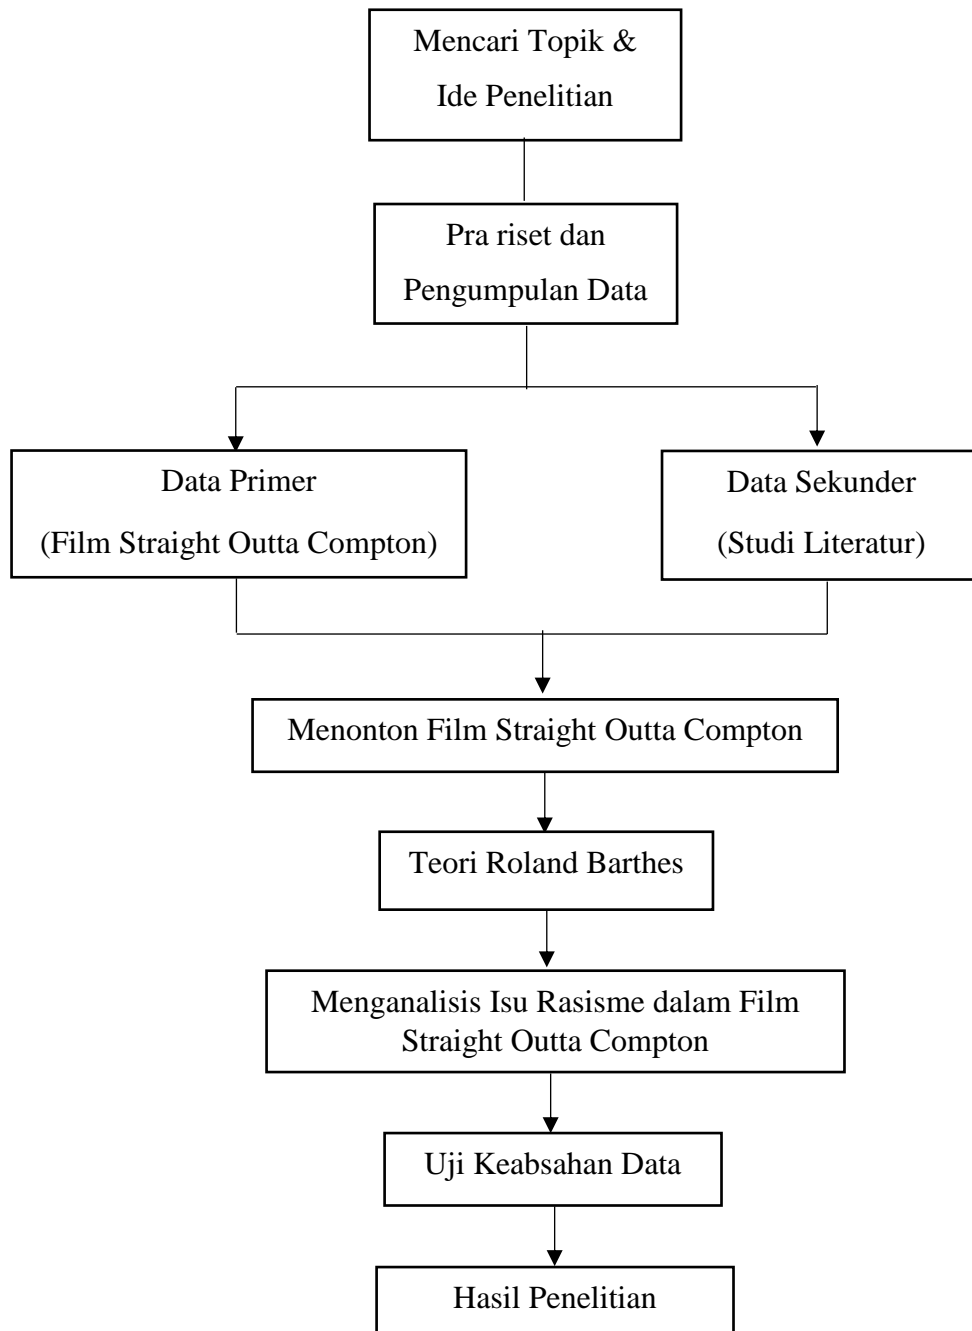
Mencari Topik & Ide Penelitian

Pra riset dan Pengumpulan Data

Data Primer
(Film Straight Outta Compton)

Data Sekunder
(Studi Literatur)

Menonton Film Straight Outta Compton

Teori Roland Barthes

Menganalisis Isu Rasisme dalam Film Straight Outta Compton

Uji Keabsahan Data

Hasil Penelitian